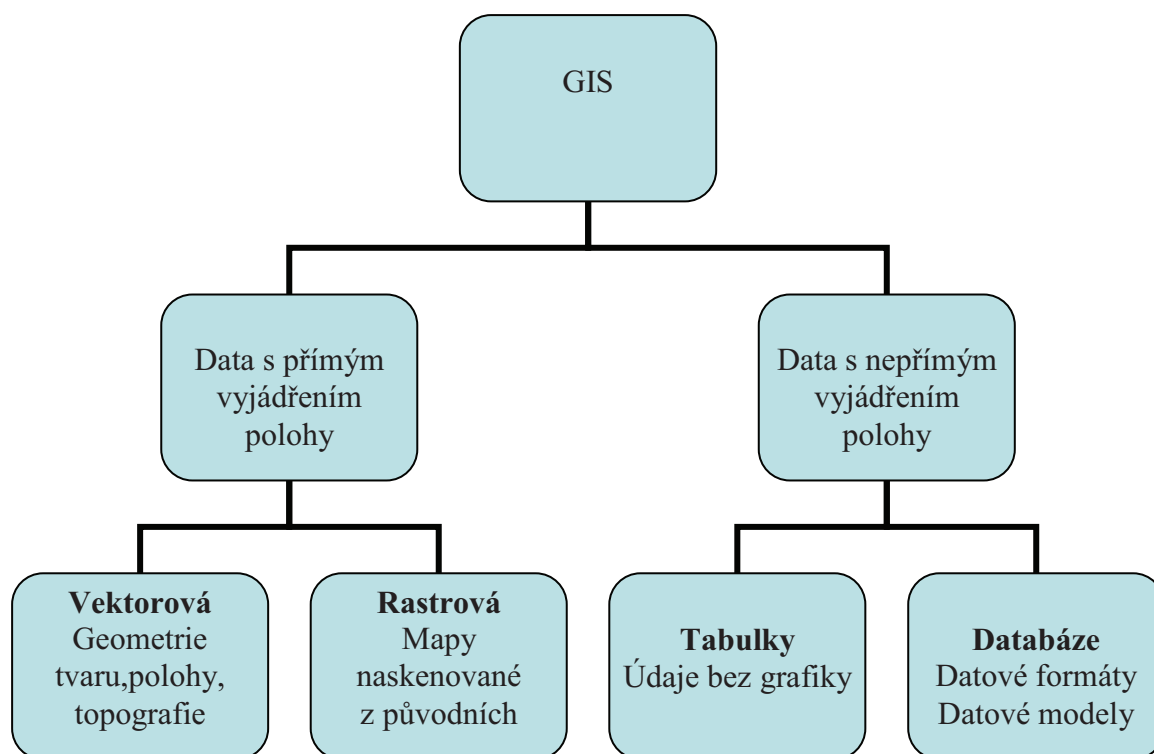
GIS

Data s přímým vyjádřením polohy

Data s nepřímým vyjádřením polohy

**Vektorová**
Geometrie tvaru,polohy, topografie

**Rastrová**
Mapy naskenované z původních

**Tabulky**
Údaje bez grafiky

**Databáze**
Datové formáty
Datové modely